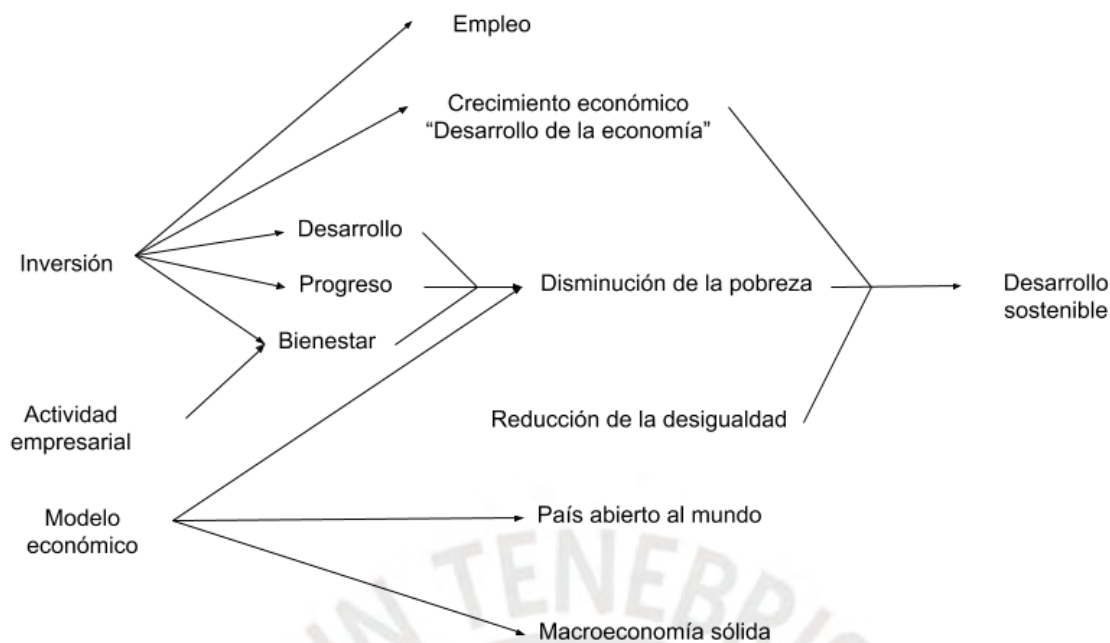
Empleo

Crecimiento económico
"Desarrollo de la economía"

Desarrollo

Inversión

Progreso

Disminución de la pobreza

Desarrollo sostenible

Bienestar

Actividad empresarial

Reducción de la desigualdad

Modelo económico

País abierto al mundo

TENEBR

Macroeconomía sólida